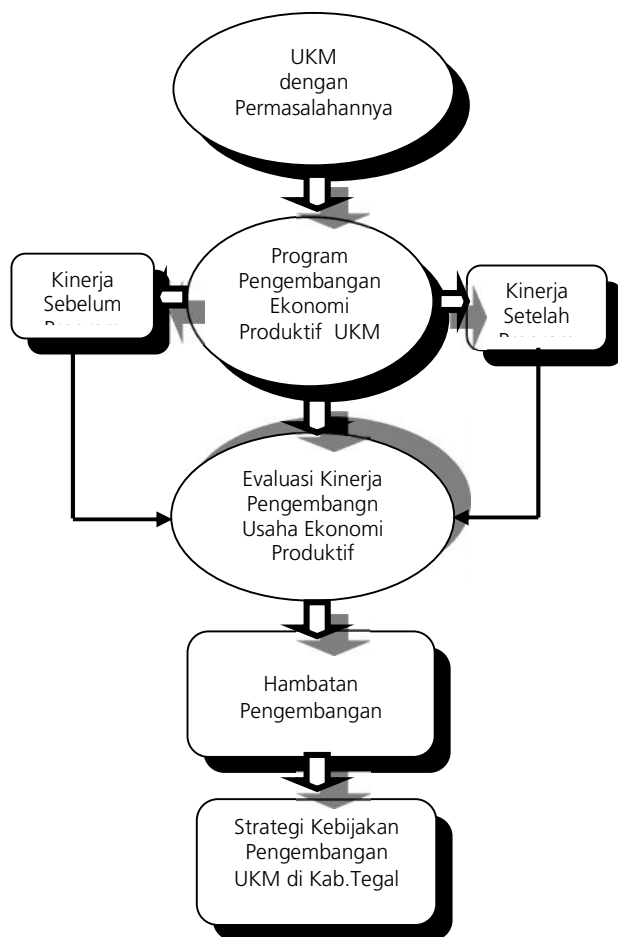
UKM dengan Permasalahannya

Program Pengembangan Ekonomi Produktif UKM

Kinerja Sebelum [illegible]

Kinerja Setelah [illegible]

Evaluasi Kinerja Pengembangn Usaha Ekonomi Produktif

Hambatan Pengembangan

Strategi Kebijakan Pengembangan UKM di Kab.Tegal